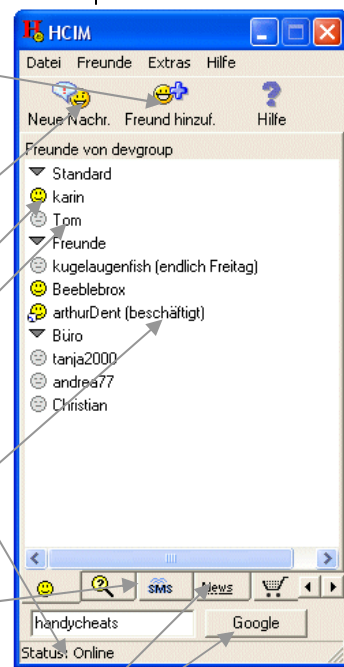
HCIM

Datei Freunde Extras Hilfe

Neue Nachr. Freund hinzuf. Hilfe

Freunde von devgroup

Standard

karin

Tom

Freunde

kugelaugenfish (endlich Freitag)

Beeblebrox

arthurDent (beschäftigt)

Büro

tanja2000

andrea77

Christian

SMS News

handycheats

Google

Status: Online